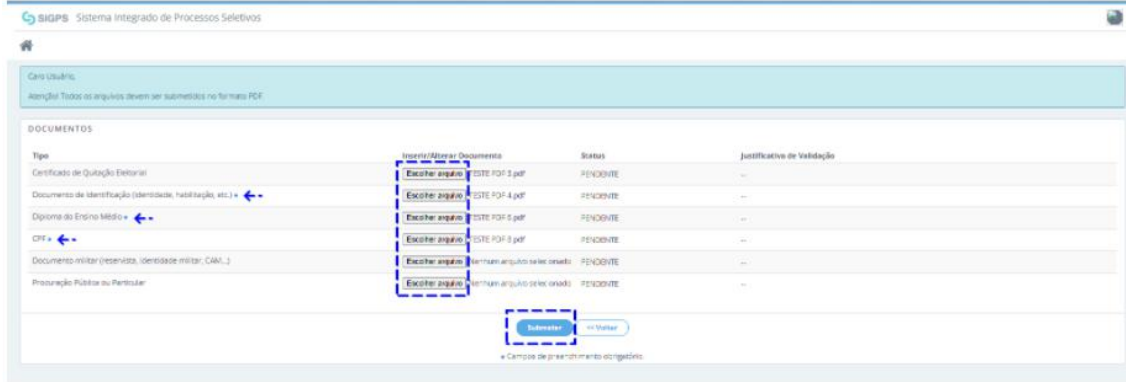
SIGPS Sistema Integrado de Processos Seletivos

Caro Usuário,

Atenção! Todos os arquivos devem ser submetidos no formato PDF.

DOCUMENTOS

| Tipo | Inserir/Alterar Documento | Status | Justificativa de Validação |
|---|---|---|---|
| Certificado de Quitação Eleitoral | Escolher arquivo TESTE PDF 3.pdf | PENDENTE | -- |
| Documento de Identificação (identidade, habilitação, etc.) * | Escolher arquivo TESTE PDF 4.pdf | PENDENTE | -- |
| Diploma do Ensino Médio * | Escolher arquivo TESTE PDF 5.pdf | PENDENTE | -- |
| CPF * | Escolher arquivo TESTE PDF 3.pdf | PENDENTE | -- |
| Documento militar (reservista, identidade militar, CAM...) | Escolher arquivo Nenhum arquivo selecionado | PENDENTE | -- |
| Procuração Pública ou Particular | Escolher arquivo Nenhum arquivo selecionado | PENDENTE | -- |

Submeter << Voltar

* Campos de preenchimento obrigatório.